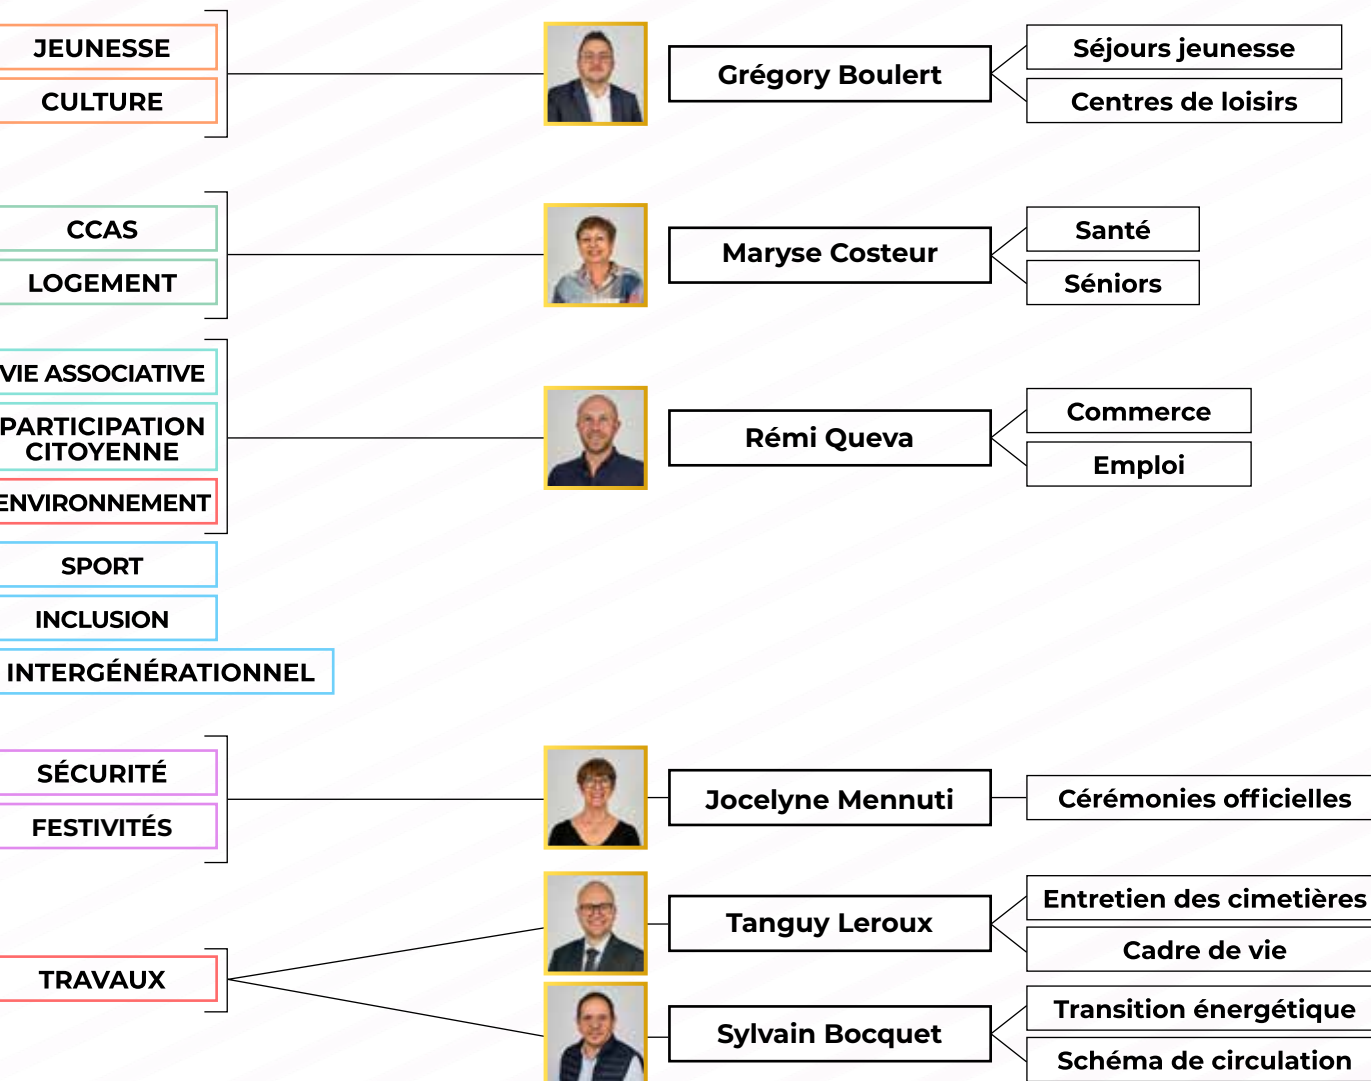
JEUNESSE
CULTURE

Grégory Boulert

Séjours jeunesse
Centres de loisirs

CCAS
LOGEMENT

Maryse Costeur

Santé
Séniors

VIE ASSOCIATIVE
PARTICIPATION CITOYENNE
ENVIRONNEMENT

Rémi Queva

Commerce
Emploi

SPORT
INCLUSION
INTERGÉNÉRATIONNEL

SÉCURITÉ
FESTIVITÉS

Jocelyne Mennuti

Cérémonies officielles

TRAVAUX

Tanguy Leroux

Entretien des cimetières
Cadre de vie

Sylvain Bocquet

Transition énergétique
Schéma de circulation